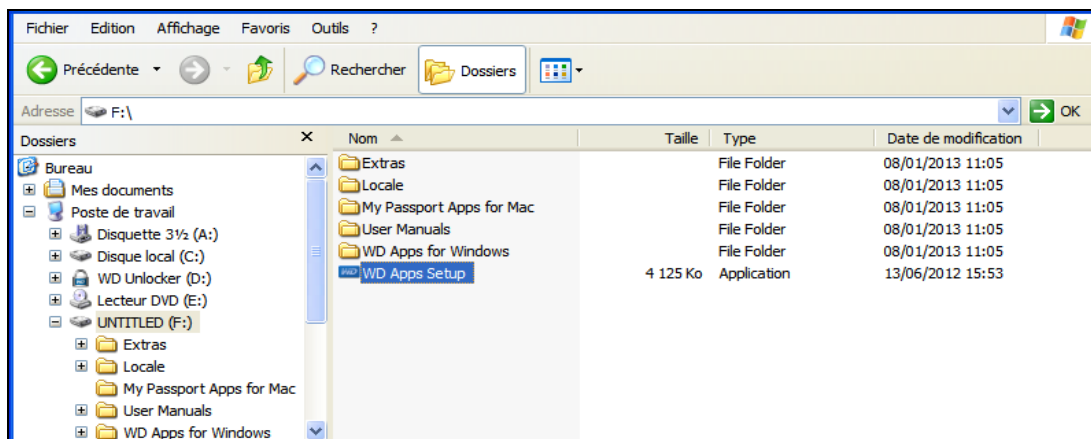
Fichier Edition Affichage Favoris Outils ?

Précédente Rechercher Dossiers

Adresse F:\ OK

Dossiers ×

Bureau
Mes documents
Poste de travail
Disquette 3½ (A:)
Disque local (C:)
WD Unlocker (D:)
Lecteur DVD (E:)
UNTITLED (F:)
Extras
Locale
My Passport Apps for Mac
User Manuals
WD Apps for Windows

| Nom | Taille | Type | Date de modification |
|---|---|---|---|
| Extras | | File Folder | 08/01/2013 11:05 |
| Locale | | File Folder | 08/01/2013 11:05 |
| My Passport Apps for Mac | | File Folder | 08/01/2013 11:05 |
| User Manuals | | File Folder | 08/01/2013 11:05 |
| WD Apps for Windows | | File Folder | 08/01/2013 11:05 |
| WD Apps Setup | 4 125 Ko | Application | 13/06/2012 15:53 |